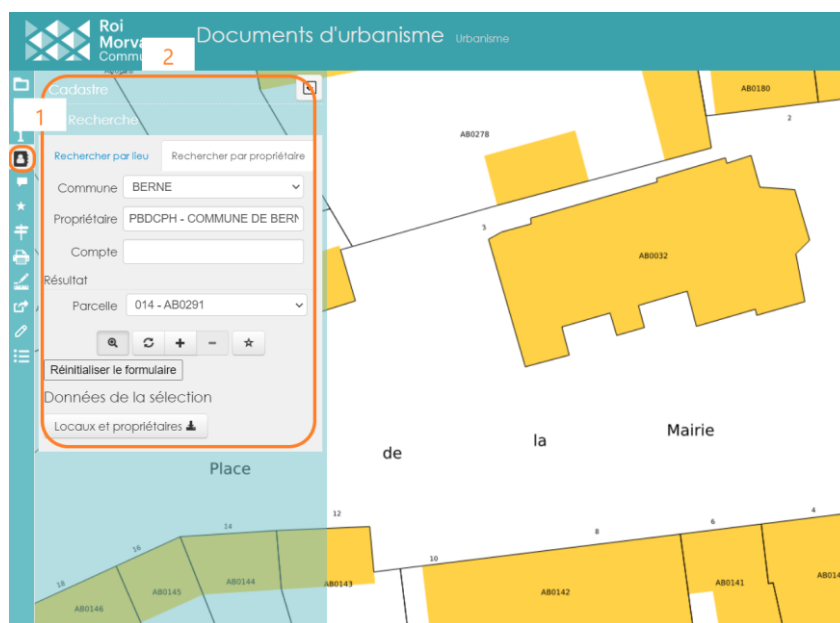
Roi Morva Commu 2 Documents d'urbanisme Urbanisme

Cadastre

1 Recherche

Rechercher par lieu | Rechercher par propriétaire

Commune BERNE

Propriétaire PBDCPH - COMMUNE DE BERN

Compte

Résultat

Parcelle 014 - AB0291

Réinitialiser le formulaire

Données de la sélection

Locaux et propriétaires

Place

de la Mairie

AB0180
2
AB0278
3
AB0032
12
8
6
4
10
14
16
18
AB0146
AB0145
AB0144
AB0143
AB0142
AB0141
AB014